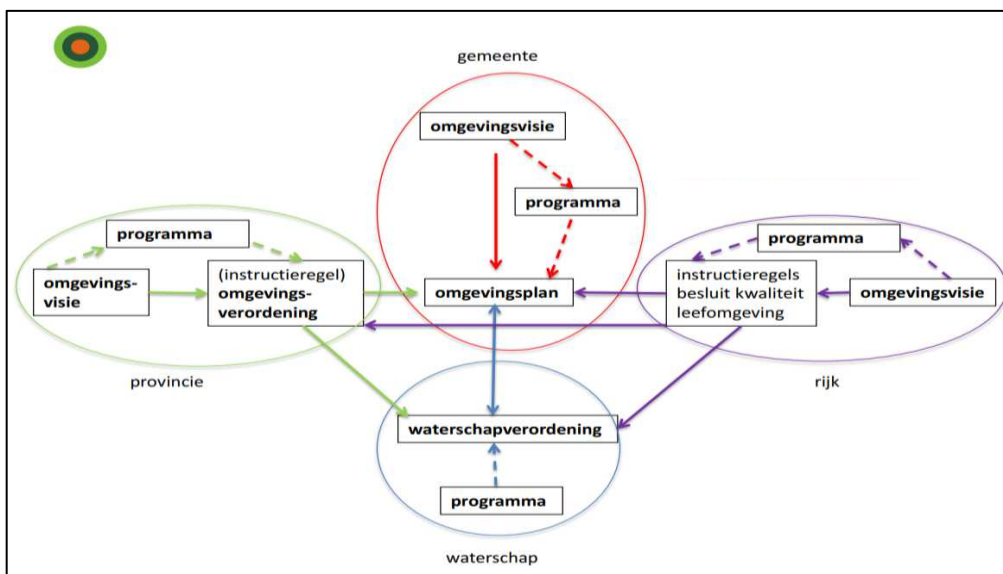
gemeente

omgevingsvisie

programma

omgevingsplan

programma

omgevingsvisie

(instructieregel) omgevingsverordening

provincie

programma

instructieregels besluit kwaliteit leefomgeving

omgevingsvisie

rijk

waterschapverordening

programma

waterschap